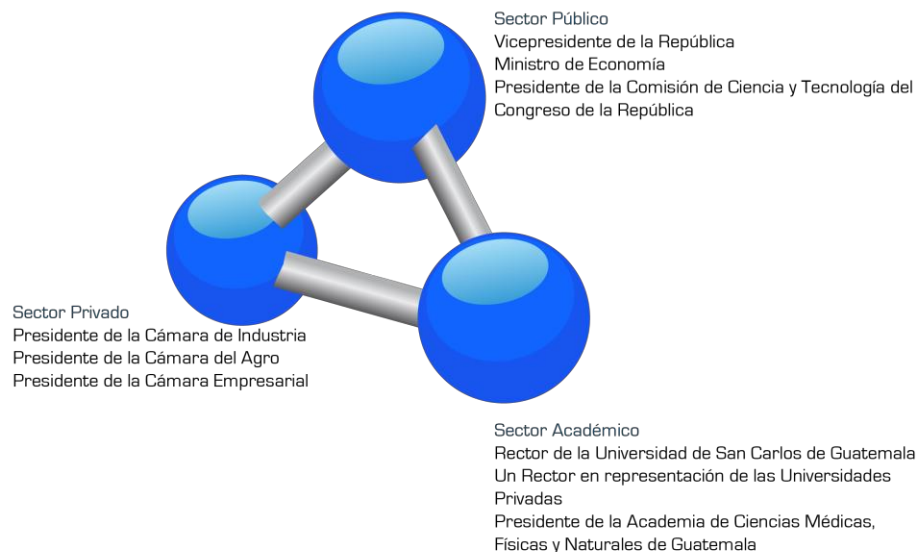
Sector Público
Vicepresidente de la República
Ministro de Economía
Presidente de la Comisión de Ciencia y Tecnología del Congreso de la República

Sector Privado
Presidente de la Cámara de Industria
Presidente de la Cámara del Agro
Presidente de la Cámara Empresarial

Sector Académico
Rector de la Universidad de San Carlos de Guatemala
Un Rector en representación de las Universidades Privadas
Presidente de la Academia de Ciencias Médicas, Físicas y Naturales de Guatemala